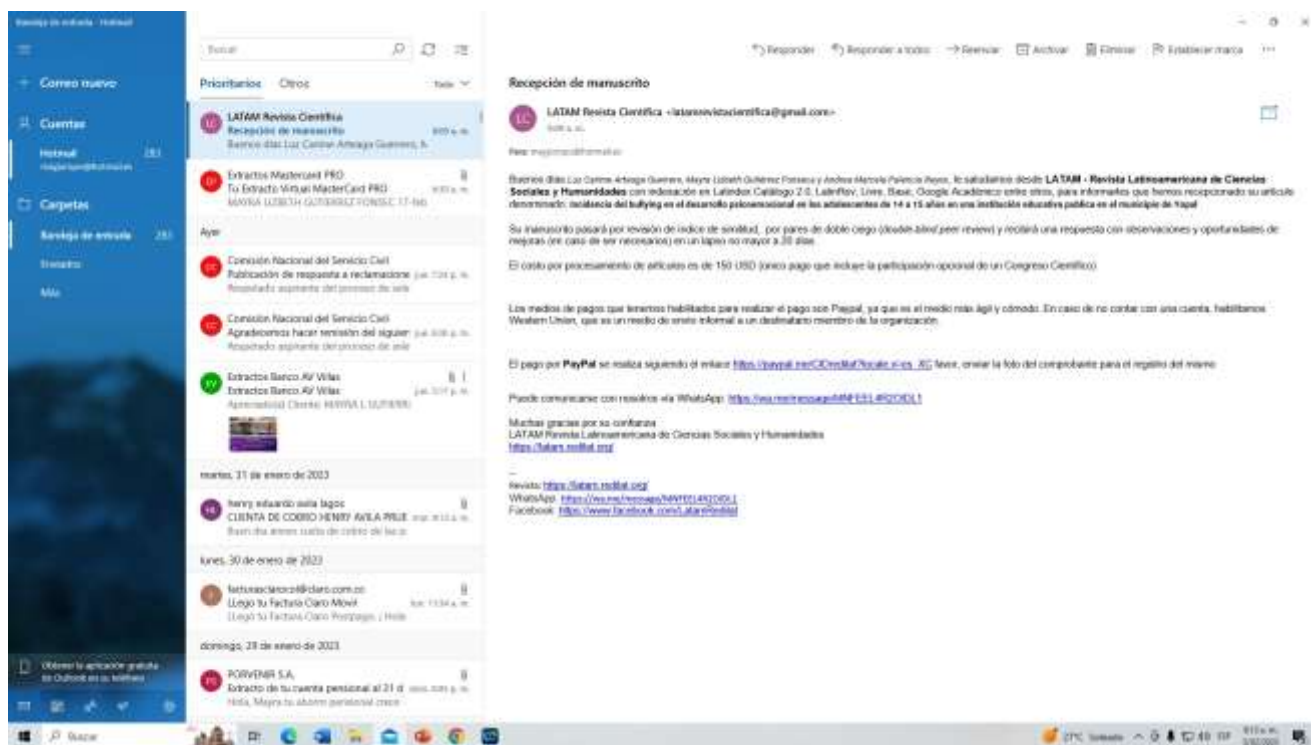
Bandeja de entrada - Hotmail

Correo nuevo

Cuentas

Hotmail 283

Carpetas

Bandeja de entrada 283

Enviados

Más

Obtener la aplicación gratuita de Outlook en su teléfono

Buscar

Prioritarios Otros Todo

LATAM Revista Científica
Recepción de manuscrito
Buenos días Luz Carime Arteaga Guerrero, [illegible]

Extractos Mastercard PRO
Tu Extracto Virtual MasterCard PRO
MAYRA LIZBETH GUTIERREZ FONSECA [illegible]

Ayer

Comisión Nacional del Servicio Civil
Publicación de respuesta a reclamacione
Respetado aspirante del proceso de sele

Comisión Nacional del Servicio Civil
Agradecemos hacer remisión del siguier
Respetado aspirante del proceso de sele

Extractos Banco AV Villas
Extractos Banco AV Villas
Apreciado(a) Cliente: MAYRA L GUTIERR

martes, 31 de enero de 2023

henry eduardo avila lagos
CUENTA DE COBRO HENRY AVILA PRUE
Buen día anexo cuenta de cobro de la p

lunes, 30 de enero de 2023

facturaclaro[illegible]@claro.com.co
LLegó tu Factura Claro Movil
LLegó tu Factura Claro Postpago. ¡ Hola

domingo, 29 de enero de 2023

PORVENIR S.A.
Extracto de tu cuenta personal al 31 d
Hola, Mayra tu ahorro pensional crece

Responder Responder a todos Reenviar Archivar Eliminar Establecer marca ...

Recepción de manuscrito

LATAM Revista Científica <latamrevistacientifica@gmail.com>

Para: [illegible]

Buenos días Luz Carime Arteaga Guerrero, Mayra Lizbeth Gutiérrez Fonseca y Andrea Marcela Palencia Reyes, le saludamos desde LATAM - Revista Latinoamericana de Ciencias Sociales y Humanidades con indexación en Latindex Catálogo 2.0, LatinRev, Livre, Base, Google Académico entre otros, para informarles que hemos recepcionado su artículo denominado: incidencia del bullying en el desarrollo psicoemocional en los adolescentes de 14 a 15 años en una institución educativa pública en el municipio de Yopal

Su manuscrito pasará por revisión de índice de similitud, por pares de doble ciego (double-blind peer review) y recibirá una respuesta con observaciones y oportunidades de mejoras (en caso de ser necesarios) en un lapso no mayor a 20 días.

El costo por procesamiento de artículos es de 150 USD (único pago que incluye la participación opcional de un Congreso Científico)

Los medios de pagos que tenemos habilitados para realizar el pago son Paypal, ya que es el medio más ágil y cómodo. En caso de no contar con una cuenta, habilitamos Western Union, que es un medio de envío informal a un destinatario miembro de la organización.

El pago por PayPal se realiza siguiendo el enlace https://paypal.me/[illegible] favor, enviar la foto del comprobante para el registro del mismo

Puede comunicarse con nosotros vía WhatsApp: https://wa.me/message/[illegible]

Muchas gracias por su confianza
LATAM Revista Latinoamericana de Ciencias Sociales y Humanidades
https://latam.redilat.org/

--
Revista: https://latam.redilat.org/
WhatsApp: https://wa.me/message/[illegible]
Facebook: https://www.facebook.com/LatamRedilat

Buscar

27°C Soleado